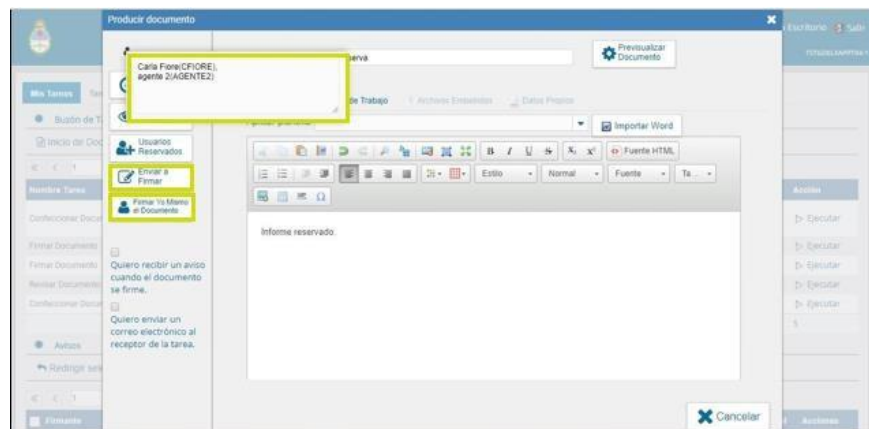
Producir documento

Carla Fiore(CFIORE), agente 2(AGENTE2)

serva

Previsualizar Documento

de Trabajo

Archivos Embebidos

Datos Propios

Importar Word

Usuarios Reservados

Enviar a Firmar

Firmar Yo Mismo el Documento

Fuente HTML

Estilo

Normal

Fuente

Ta...

Informe reservado.

Quiero recibir un aviso cuando el documento se firme.

Quiero enviar un correo electrónico al receptor de la tarea.

Cancelar

Escritorio

Salir

Mis Tareas

Buzón de T

Inicio de Doc

Nombre Tarea

Confeccionar Docu

Firmar Documento

Firmar Documento

Revisar Documento

Confeccionar Docu

Avisos

Redirigir

Firmante

Acción

Ejecutar

Ejecutar

Ejecutar

Ejecutar

Ejecutar

Acciones